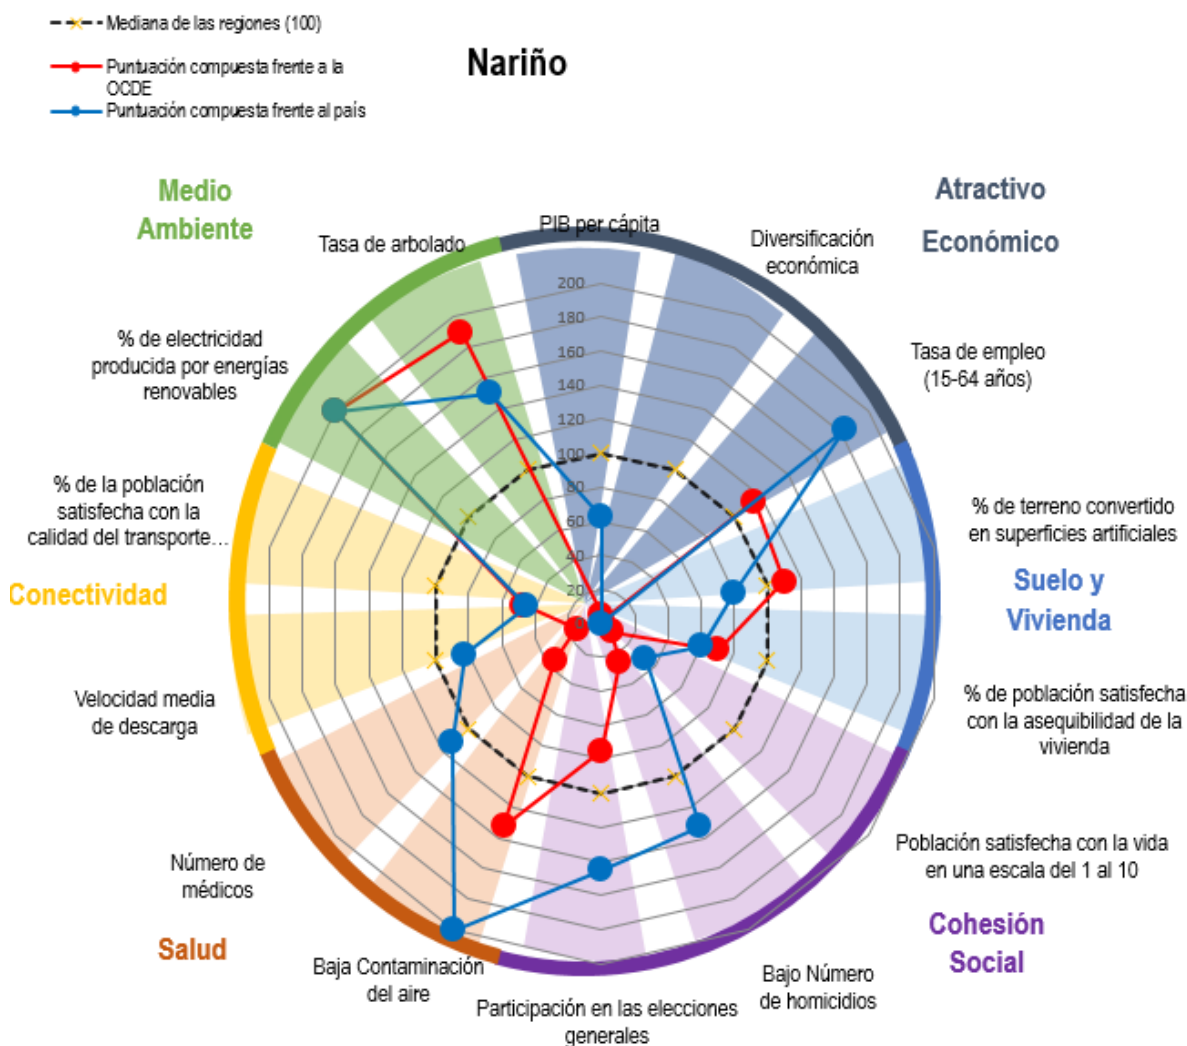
Mediana de las regiones (100)
Puntuación compuesta frente a la OCDE
Puntuación compuesta frente al país

Nariño

Medio Ambiente
Atractivo Económico

PIB per cápita
Tasa de arbolado
Diversificación económica
% de electricidad producida por energías renovables
Tasa de empleo (15-64 años)
% de la población satisfecha con la calidad del transporte…
% de terreno convertido en superficies artificiales
Conectividad
Suelo y Vivienda
% de población satisfecha con la asequibilidad de la vivienda
Velocidad media de descarga
Población satisfecha con la vida en una escala del 1 al 10
Número de médicos
Salud
Cohesión Social
Baja Contaminación del aire
Bajo Número de homicidios
Participación en las elecciones generales

200
180
160
140
120
100
80
60
40
20
0